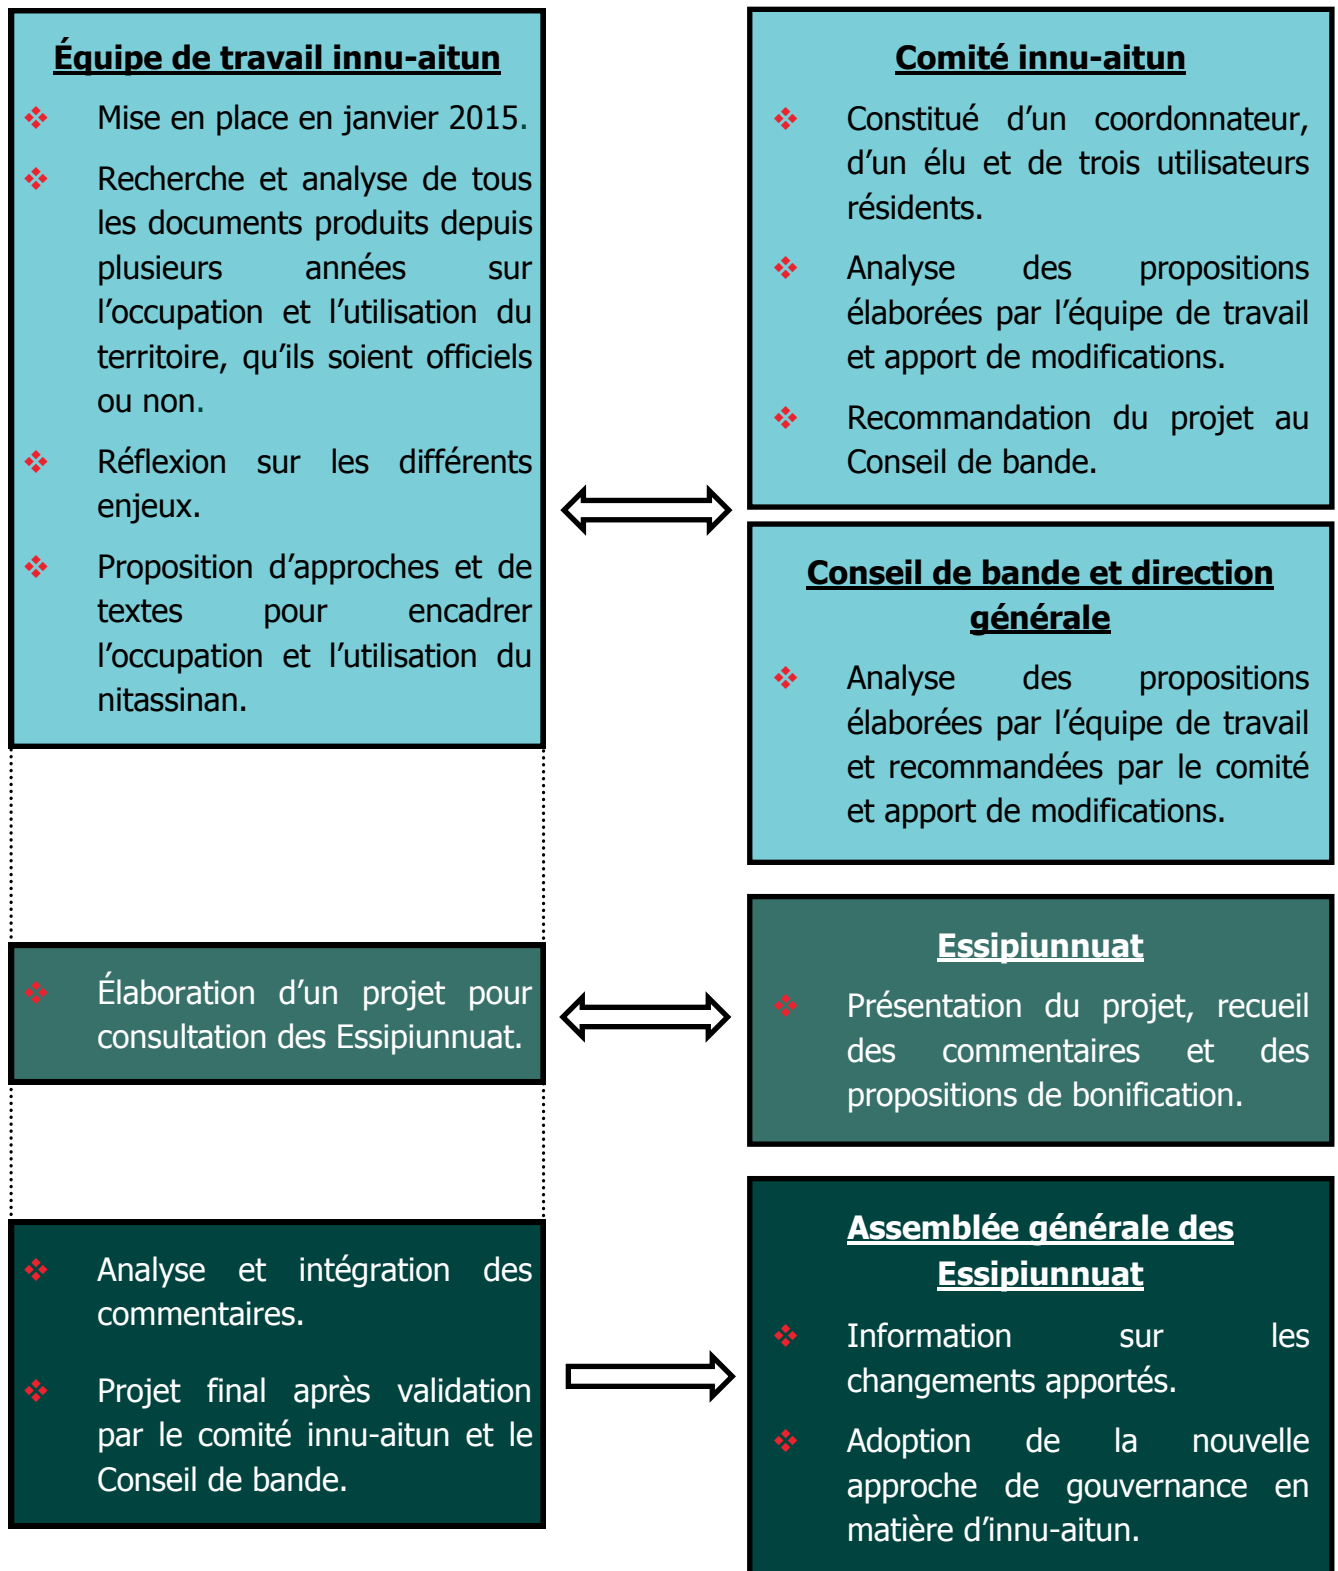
Équipe de travail innu-aitun

❖ Mise en place en janvier 2015.

❖ Recherche et analyse de tous les documents produits depuis plusieurs années sur l'occupation et l'utilisation du territoire, qu'ils soient officiels ou non.

❖ Réflexion sur les différents enjeux.

❖ Proposition d'approches et de textes pour encadrer l'occupation et l'utilisation du nitassinan.

Comité innu-aitun

❖ Constitué d'un coordonnateur, d'un élu et de trois utilisateurs résidents.

❖ Analyse des propositions élaborées par l'équipe de travail et apport de modifications.

❖ Recommandation du projet au Conseil de bande.

Conseil de bande et direction générale

❖ Analyse des propositions élaborées par l'équipe de travail et recommandées par le comité et apport de modifications.

❖ Élaboration d'un projet pour consultation des Essipiunnuat.

Essipiunnuat

❖ Présentation du projet, recueil des commentaires et des propositions de bonification.

❖ Analyse et intégration des commentaires.

❖ Projet final après validation par le comité innu-aitun et le Conseil de bande.

Assemblée générale des Essipiunnuat

❖ Information sur les changements apportés.

❖ Adoption de la nouvelle approche de gouvernance en matière d'innu-aitun.